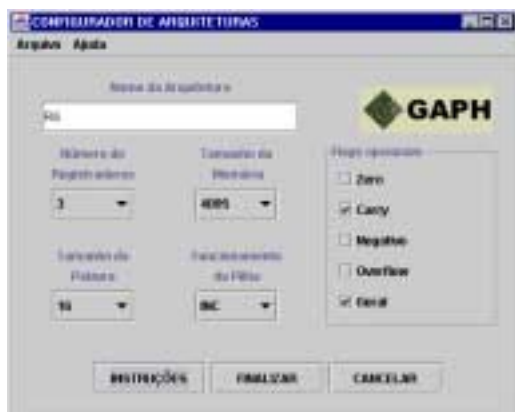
CONFIGURADOR DE ARQUITETURAS

Arquivo Ajuda

Nome da Arquitetura

R6

GAPH

Número de Registradores

3

Tamanho da Memória

4095

Flags opcionais

Zero

Carry

Negative

Overflow

Geral

Tamanho da Palavra

16

Funcionamento da Pilha

INC

INSTRUÇÕES

FINALIZAR

CANCELAR